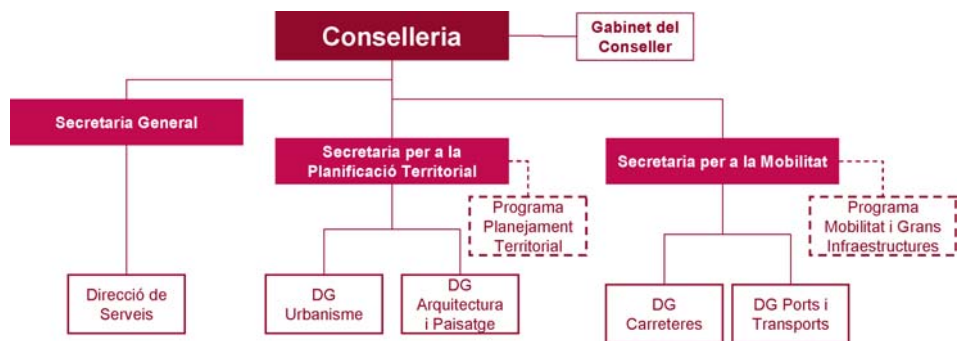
Conselleria

Gabinet del Conseller

Secretaria General

Secretaria per a la Planificació Territorial

Secretaria per a la Mobilitat

Programa Planejament Territorial

Programa Mobilitat i Grans Infraestructures

Direcció de Serveis

DG Urbanisme

DG Arquitectura i Paisatge

DG Carreteres

DG Ports i Transports